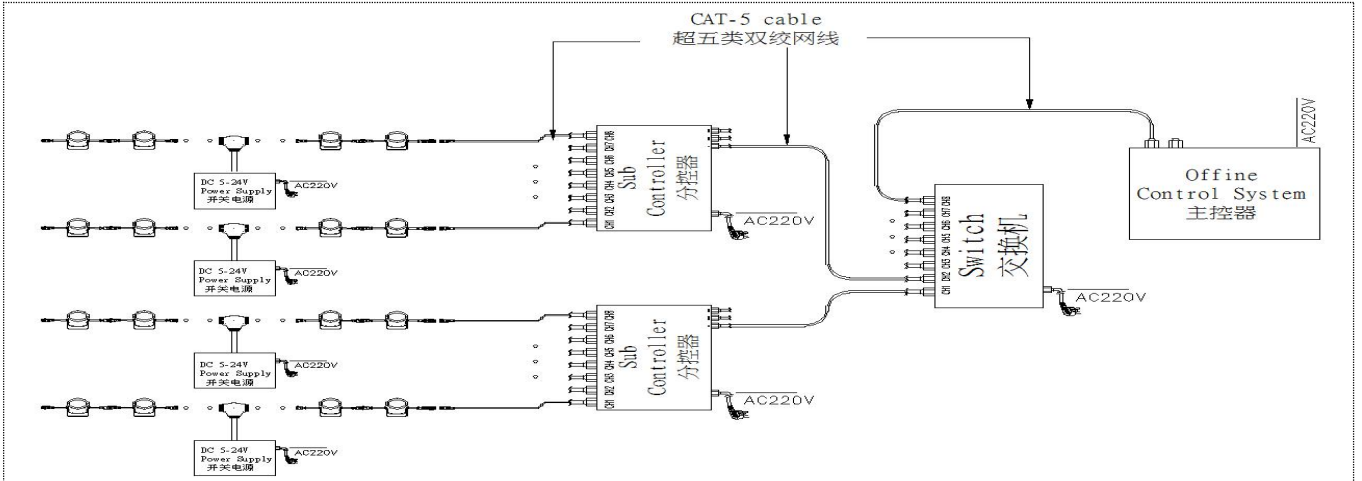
CAT-5 cable
超五类双绞网线

DC 5-24V
Power Supply
开关电源
AC220V

DC 5-24V
Power Supply
开关电源
AC220V

DC 5-24V
Power Supply
开关电源
AC220V

DC 5-24V
Power Supply
开关电源
AC220V

CH1 CH2 CH3 CH4 CH5 CH6 CH7 CH8
Sub
Controller
分控器
AC220V

CH1 CH2 CH3 CH4 CH5 CH6 CH7 CH8
Sub
Controller
分控器
AC220V

CH1 CH2 CH3 CH4 CH5 CH6 CH7 CH8
Switch
交换机
AC220V

AC220V
Offine
Control System
主控器